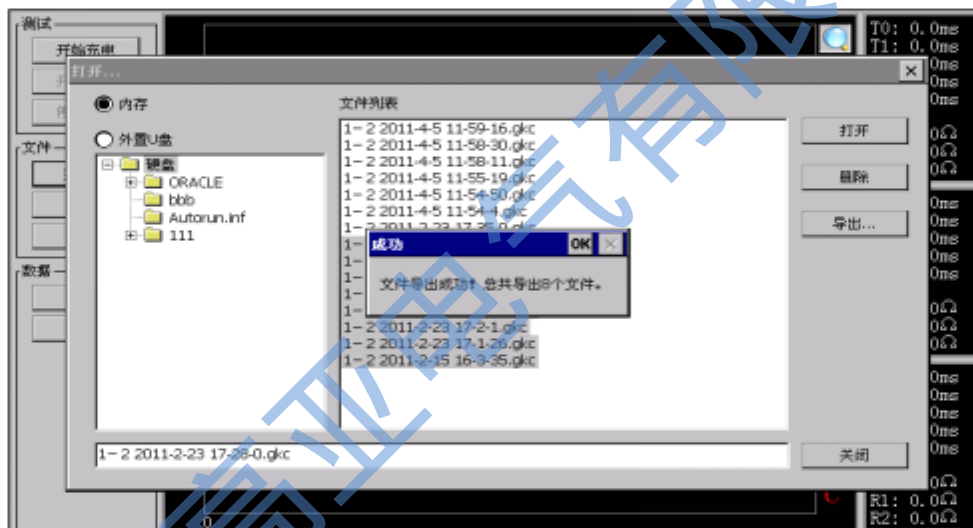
测试
开始充电
文件
数据
打开...
内存
外置U盘
硬盘
ORACLE
bbb
Autorun.inf
111
文件列表
1-2 2011-4-5 11-59-16.gkc
1-2 2011-4-5 11-58-30.gkc
1-2 2011-4-5 11-58-11.gkc
1-2 2011-4-5 11-55-19.gkc
1-2 2011-4-5 11-54-50.gkc
1-2 2011-4-5 11-54-4.gkc
1-2 2011-2-23 17-35-0.gkc
1-2 2011-2-23 17-2-1.gkc
1-2 2011-2-23 17-1-26.gkc
1-2 2011-2-15 16-3-35.gkc
成功
OK
文件导出成功! 总共导出8个文件。
打开
删除
导出...
1-2 2011-2-23 17-38-0.gkc
关闭
T0: 0.0ms
T1: 0.0ms
0ms
0ms
0ms
0Ω
0Ω
0Ω
0ms
0ms
0ms
0ms
0ms
0Ω
0Ω
0Ω
0ms
0ms
0ms
0ms
0ms
0Ω
R1: 0.0Ω
R2: 0.0Ω
0